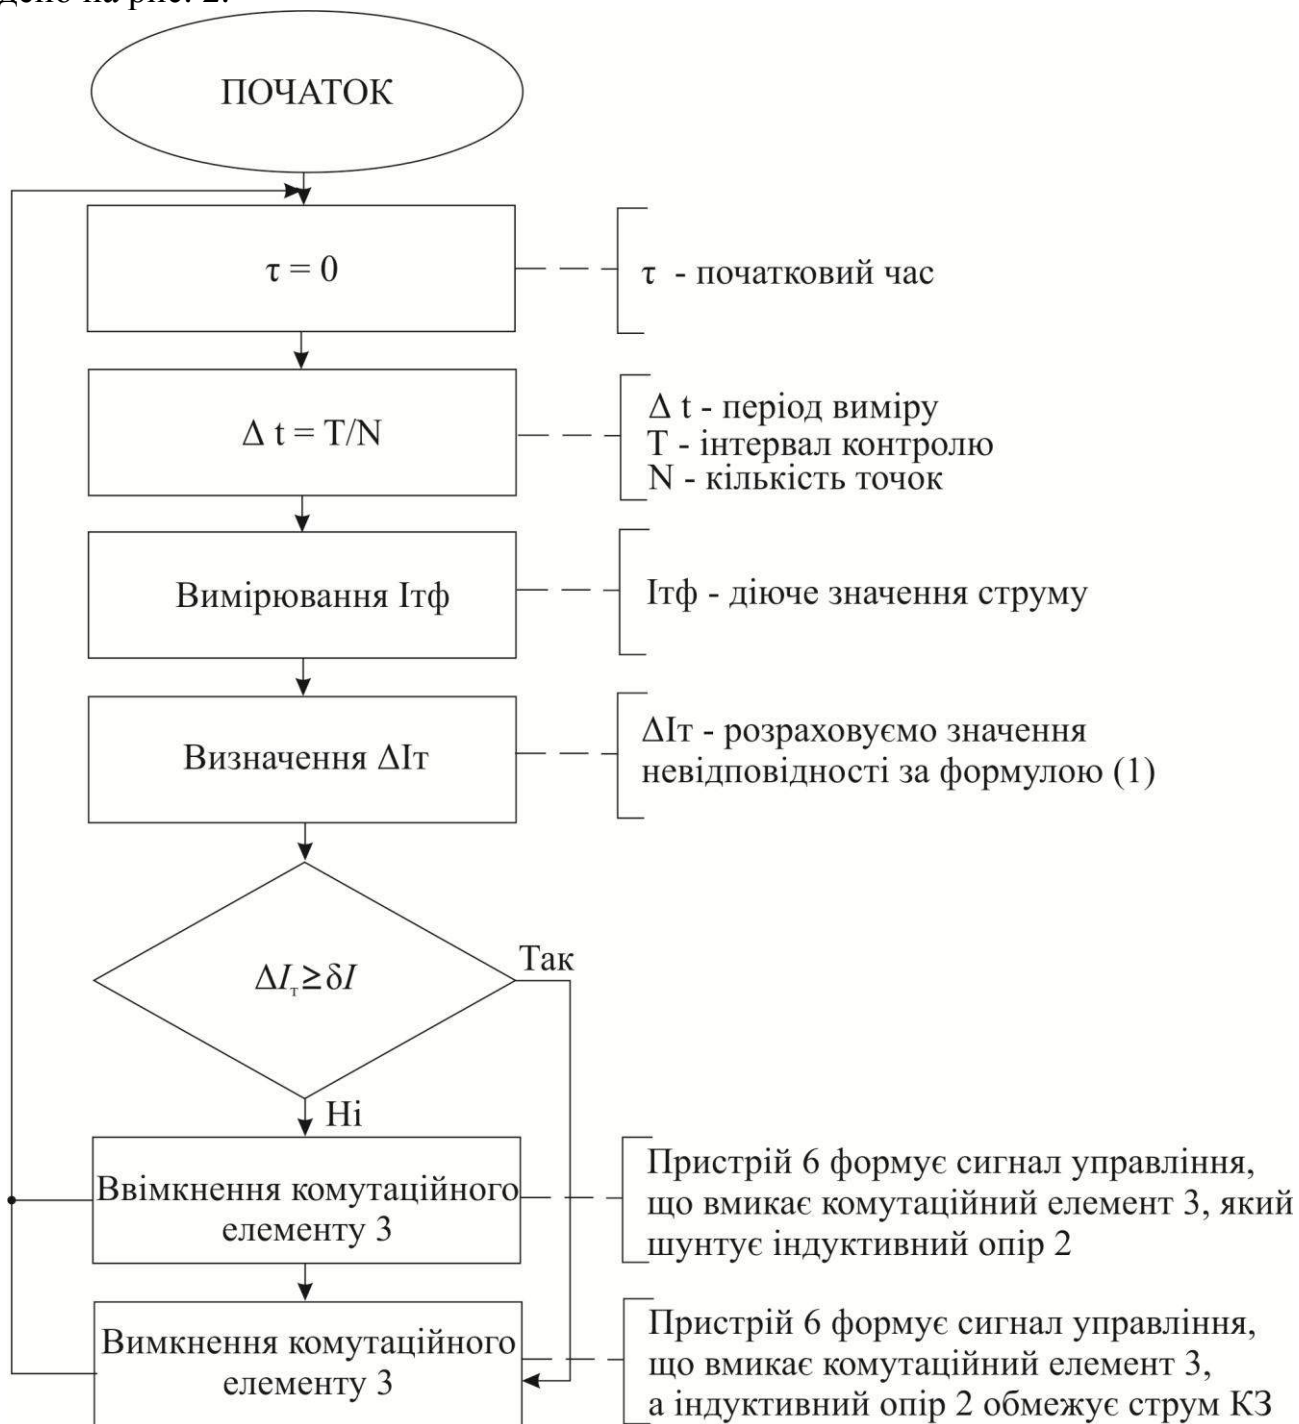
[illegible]дено на рис. 2.

ПОЧАТОК

$\tau = 0$

τ - початковий час

$\Delta t = T/N$

Δ t - період виміру
T - інтервал контролю
N - кількість точок

Вимірювання Iтф

Iтф - діюче значення струму

Визначення ΔIт

ΔIт - розраховуємо значення невідповідності за формулою (1)

$\Delta I_т \geq \delta I$

Так

Ні

Ввімкнення комутаційного елементу 3

Пристрій 6 формує сигнал управління, що вмикає комутаційний елемент 3, який шунтує індуктивний опір 2

Вимкнення комутаційного елементу 3

Пристрій 6 формує сигнал управління, що вмикає комутаційний елемент 3, а індуктивний опір 2 обмежує струм КЗ